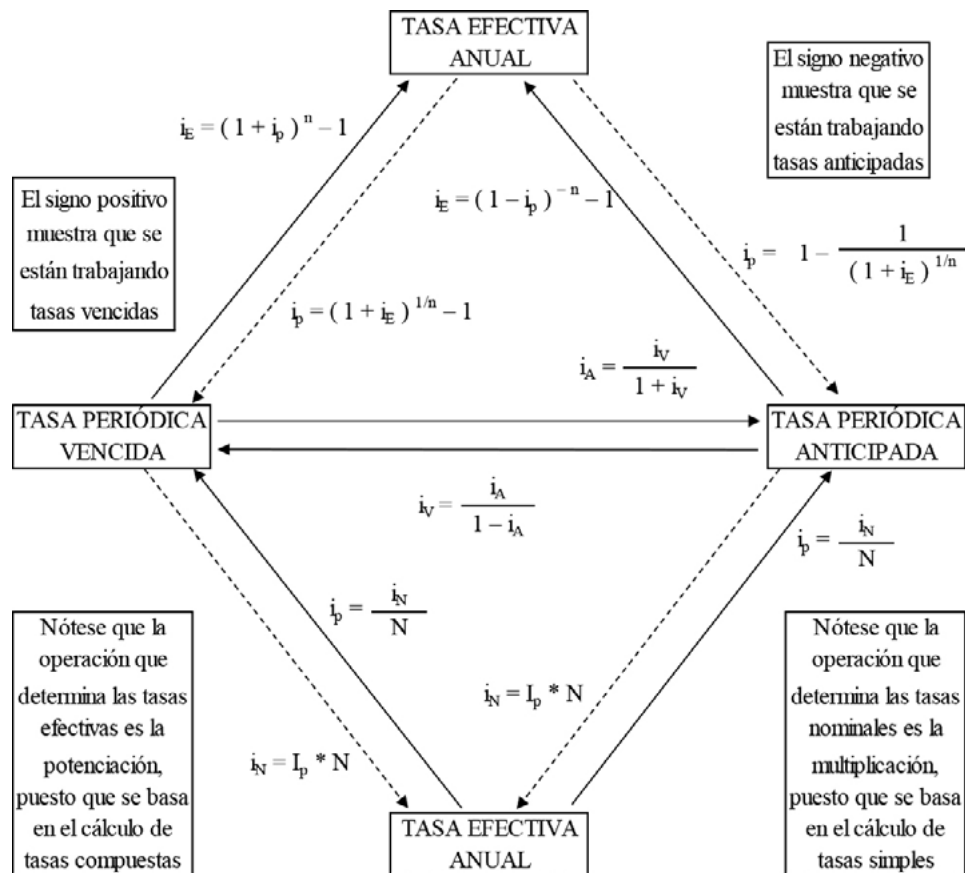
TASA EFECTIVA ANUAL

El signo negativo muestra que se están trabajando tasas anticipadas

$i_E = (1 + i_p)^n - 1$

$i_E = (1 - i_p)^{-n} - 1$

El signo positivo muestra que se están trabajando tasas vencidas

$i_p = 1 - \frac{1}{(1 + i_E)^{1/n}}$

$i_p = (1 + i_E)^{1/n} - 1$

$i_A = \frac{i_V}{1 + i_V}$

TASA PERIÓDICA VENCIDA

TASA PERIÓDICA ANTICIPADA

$i_V = \frac{i_A}{1 - i_A}$

$i_p = \frac{i_N}{N}$

$i_p = \frac{i_N}{N}$

Nótese que la operación que determina las tasas efectivas es la potenciación, puesto que se basa en el cálculo de tasas compuestas

Nótese que la operación que determina las tasas nominales es la multiplicación, puesto que se basa en el cálculo de tasas simples

$i_N = I_p * N$

$i_N = I_p * N$

TASA EFECTIVA ANUAL